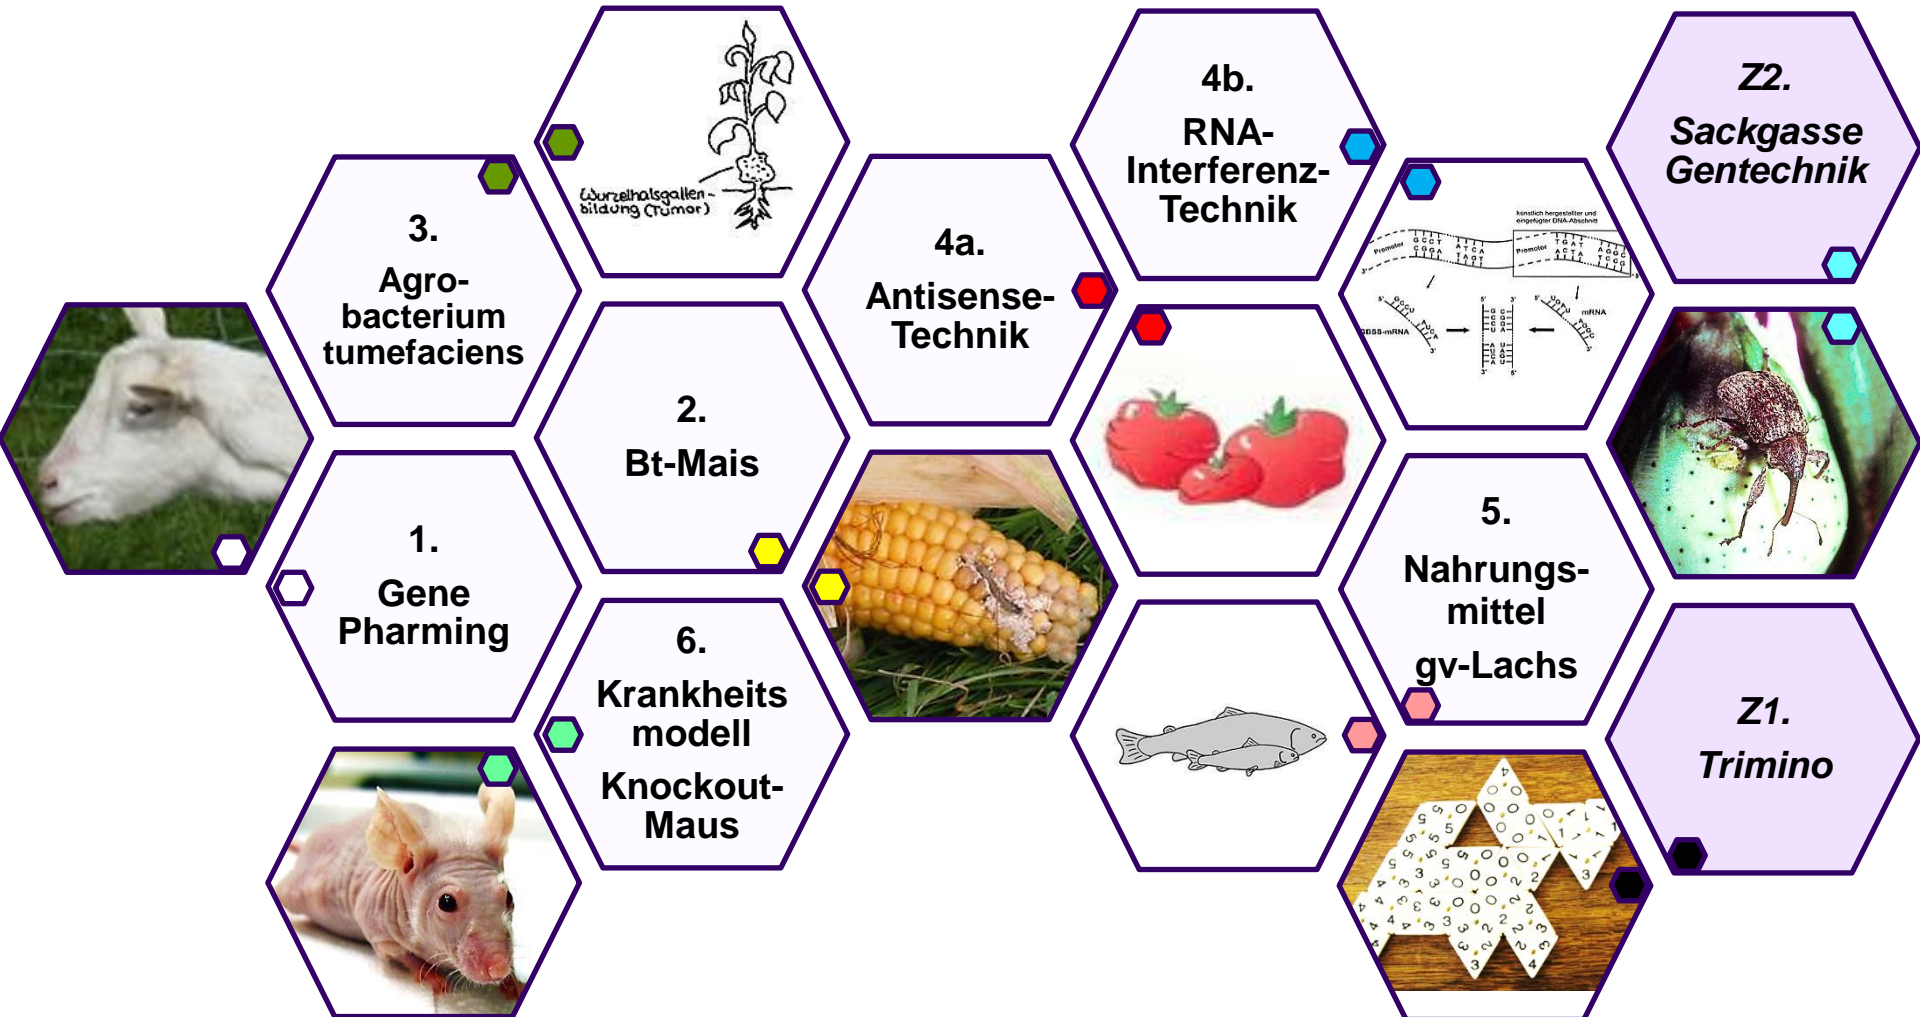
Z2.
Sackgasse Gentechnik

4b.
RNA-Interferenz-Technik

Wurzelhalsgallen-bildung (Tumor)

3.
Agro-bacterium tumefaciens

4a.
Antisense-Technik

künstlich hergestellter und eingefügter DNA-Abschnitt

Promotor

Promotor

mRNA

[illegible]-mRNA

2.
Bt-Mais

1.
Gene Pharming

5.
Nahrungs-mittel
gv-Lachs

6.
Krankheits modell
Knockout-Maus

Z1.
Trimino